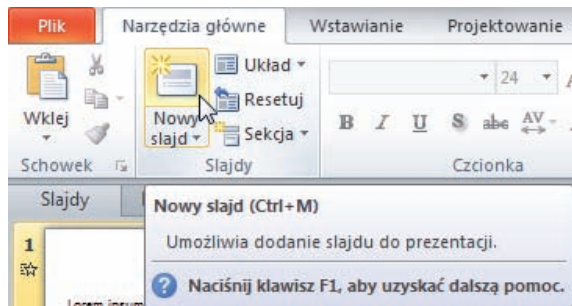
Plik Narzędzia główne Wstawianie Projektowanie

Wklej

Nowy slajd

Układ
Resetuj
Sekcja

24

B I U S abc AV

Schowek Slajdy Czcionka

Slajdy

1

Nowy slajd (Ctrl+M)

Umożliwia dodanie slajdu do prezentacji.

Naciśnij klawisz F1, aby uzyskać dalszą pomoc.

Lorem ipsum